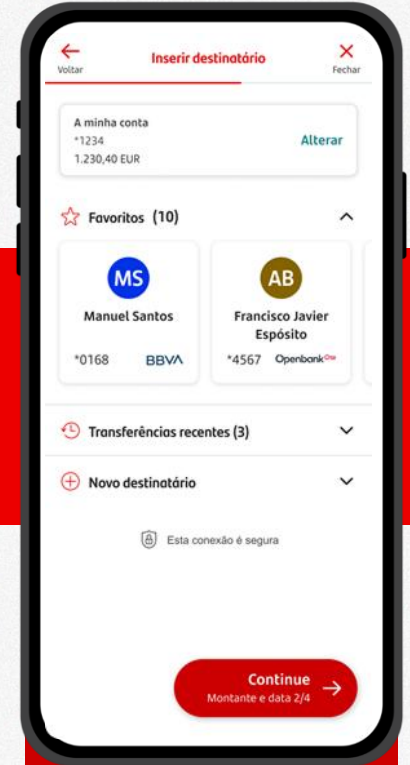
Voltar

Inserir destinatário

Fechar

A minha conta
*1234
1.230,40 EUR

Alterar

Favoritos (10)

MS
Manuel Santos
*0168 BBVA

AB
Francisco Javier Espósito
*4567 Openbank

Transferências recentes (3)

Novo destinatário

Esta conexão é segura

Continue
Montante e data 2/4